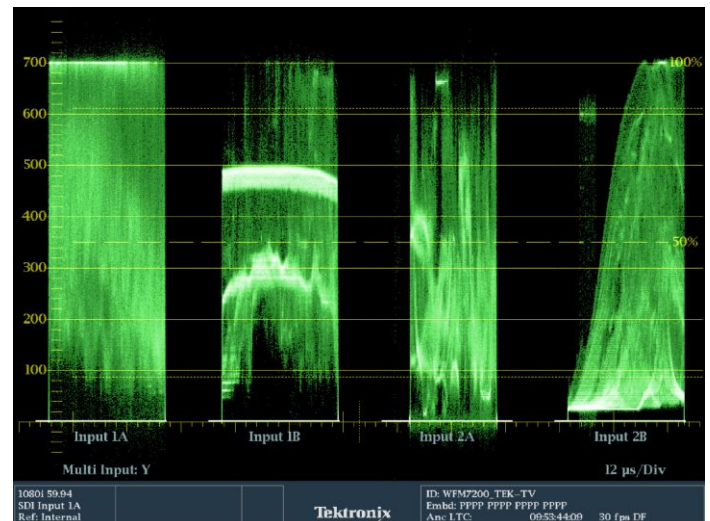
700
600
500
400
300
200
100
100%
50%
Input 1A
Input 1B
Input 2A
Input 2B
Multi Input: Y
12 µs/Div
1080i 59.94
SDI Input 1A
Ref: Internal
Tektronix
ID: WFM7200_TEK-TV
Embd: PPPP PPPP PPPP PPPP
Anc LTC: 09:53:44:09 30 fps DF